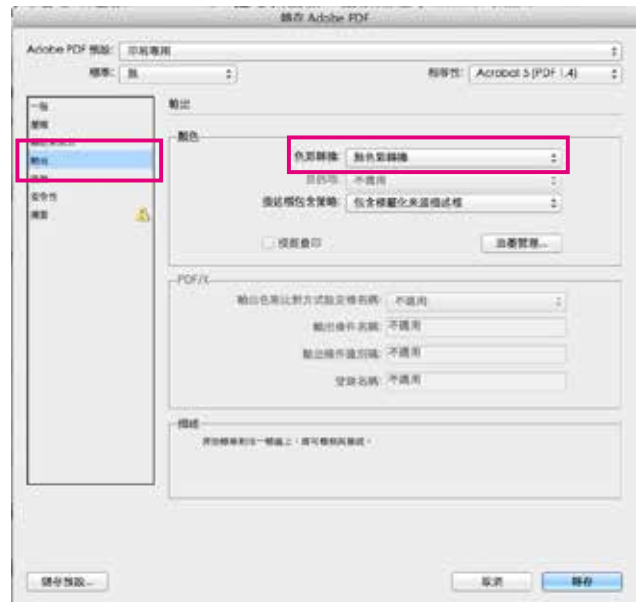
儲存 Adobe PDF

Adobe PDF 預設: 印刷專用

標準: 無

相容性: Acrobat 5 (PDF 1.4)

一般
壓縮
標記和出血
輸出
進階
安全性
摘要

輸出

顏色

色彩轉換: 無色彩轉換

目的地: 不適用

描述檔包含策略: 包含標籤化來源描述檔

模擬疊印

油墨管理...

PDF/X

輸出色彩比對方式設定檔名稱: 不適用

輸出條件名稱: 不適用

輸出條件識別碼: 不適用

登錄名稱: 不適用

描述

將游標移到一標題上，即可檢視其描述。

儲存預設...

取消

儲存